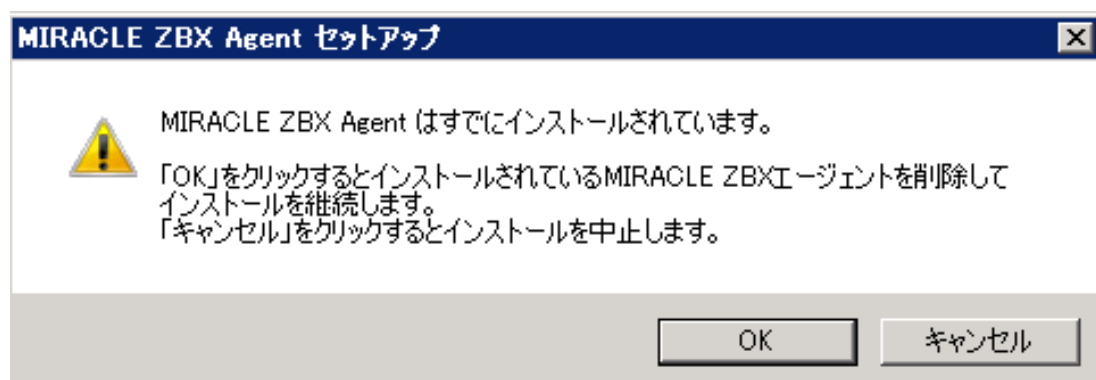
MIRACLE ZBX Agent セットアップ

X

MIRACLE ZBX Agent はすでにインストールされています。

「OK」をクリックするとインストールされているMIRACLE ZBXエージェントを削除してインストールを継続します。
「キャンセル」をクリックするとインストールを中止します。

OK

キャンセル